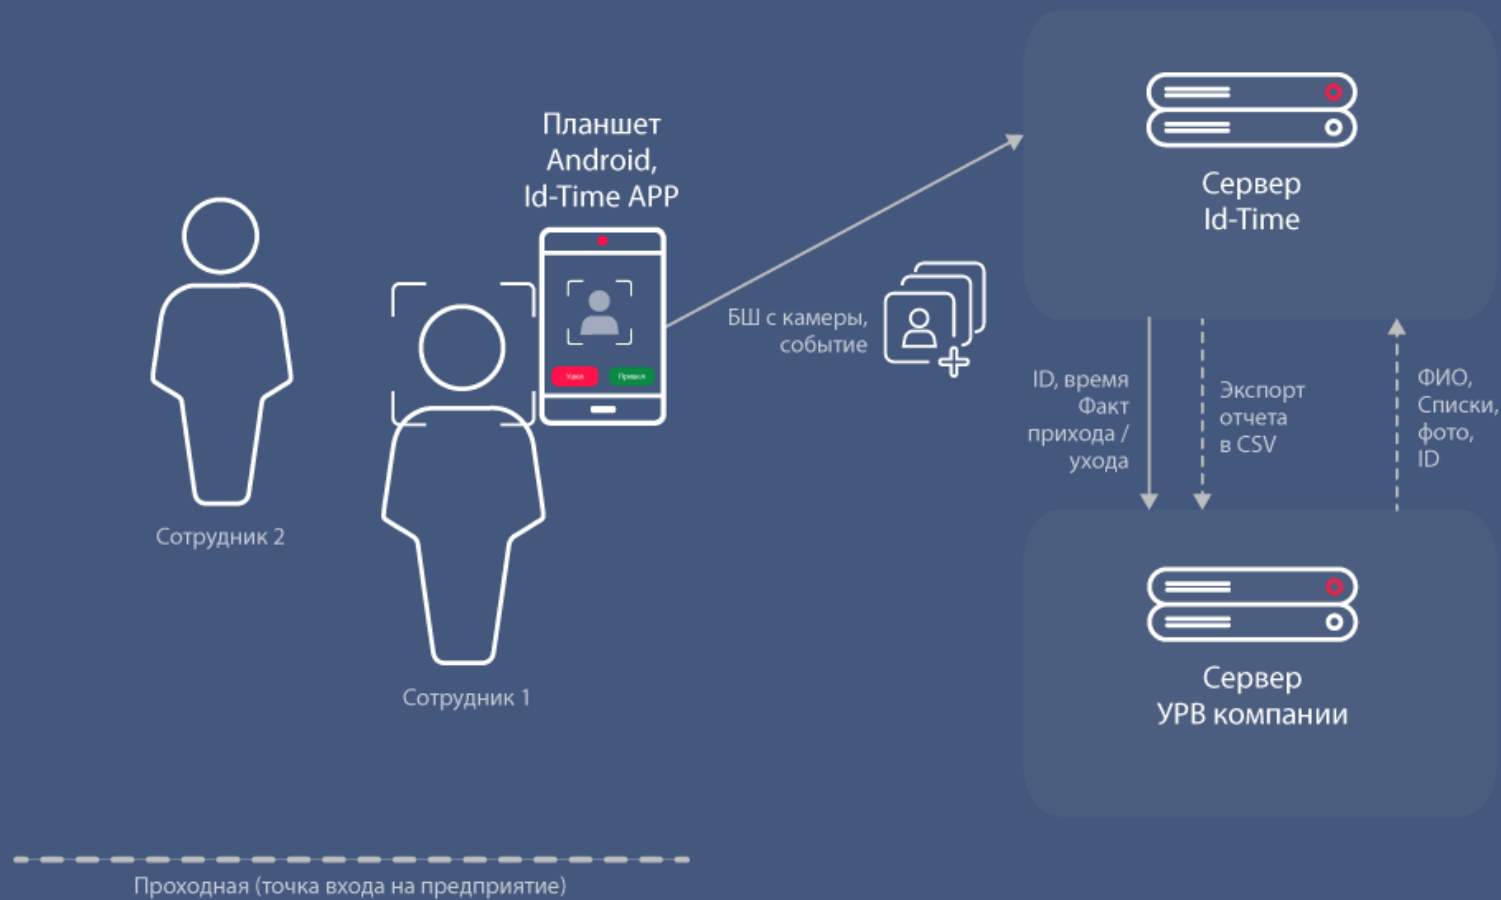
Планшет Android, Id-Time APP

Уход Приход

Сервер Id-Time

БШ с камеры, событие

Сотрудник 2

Сотрудник 1

ID, время Факт прихода / ухода

Экспорт отчета в CSV

ФИО, Списки, фото, ID

Сервер УРВ компании

Проходная (точка входа на предприятие)